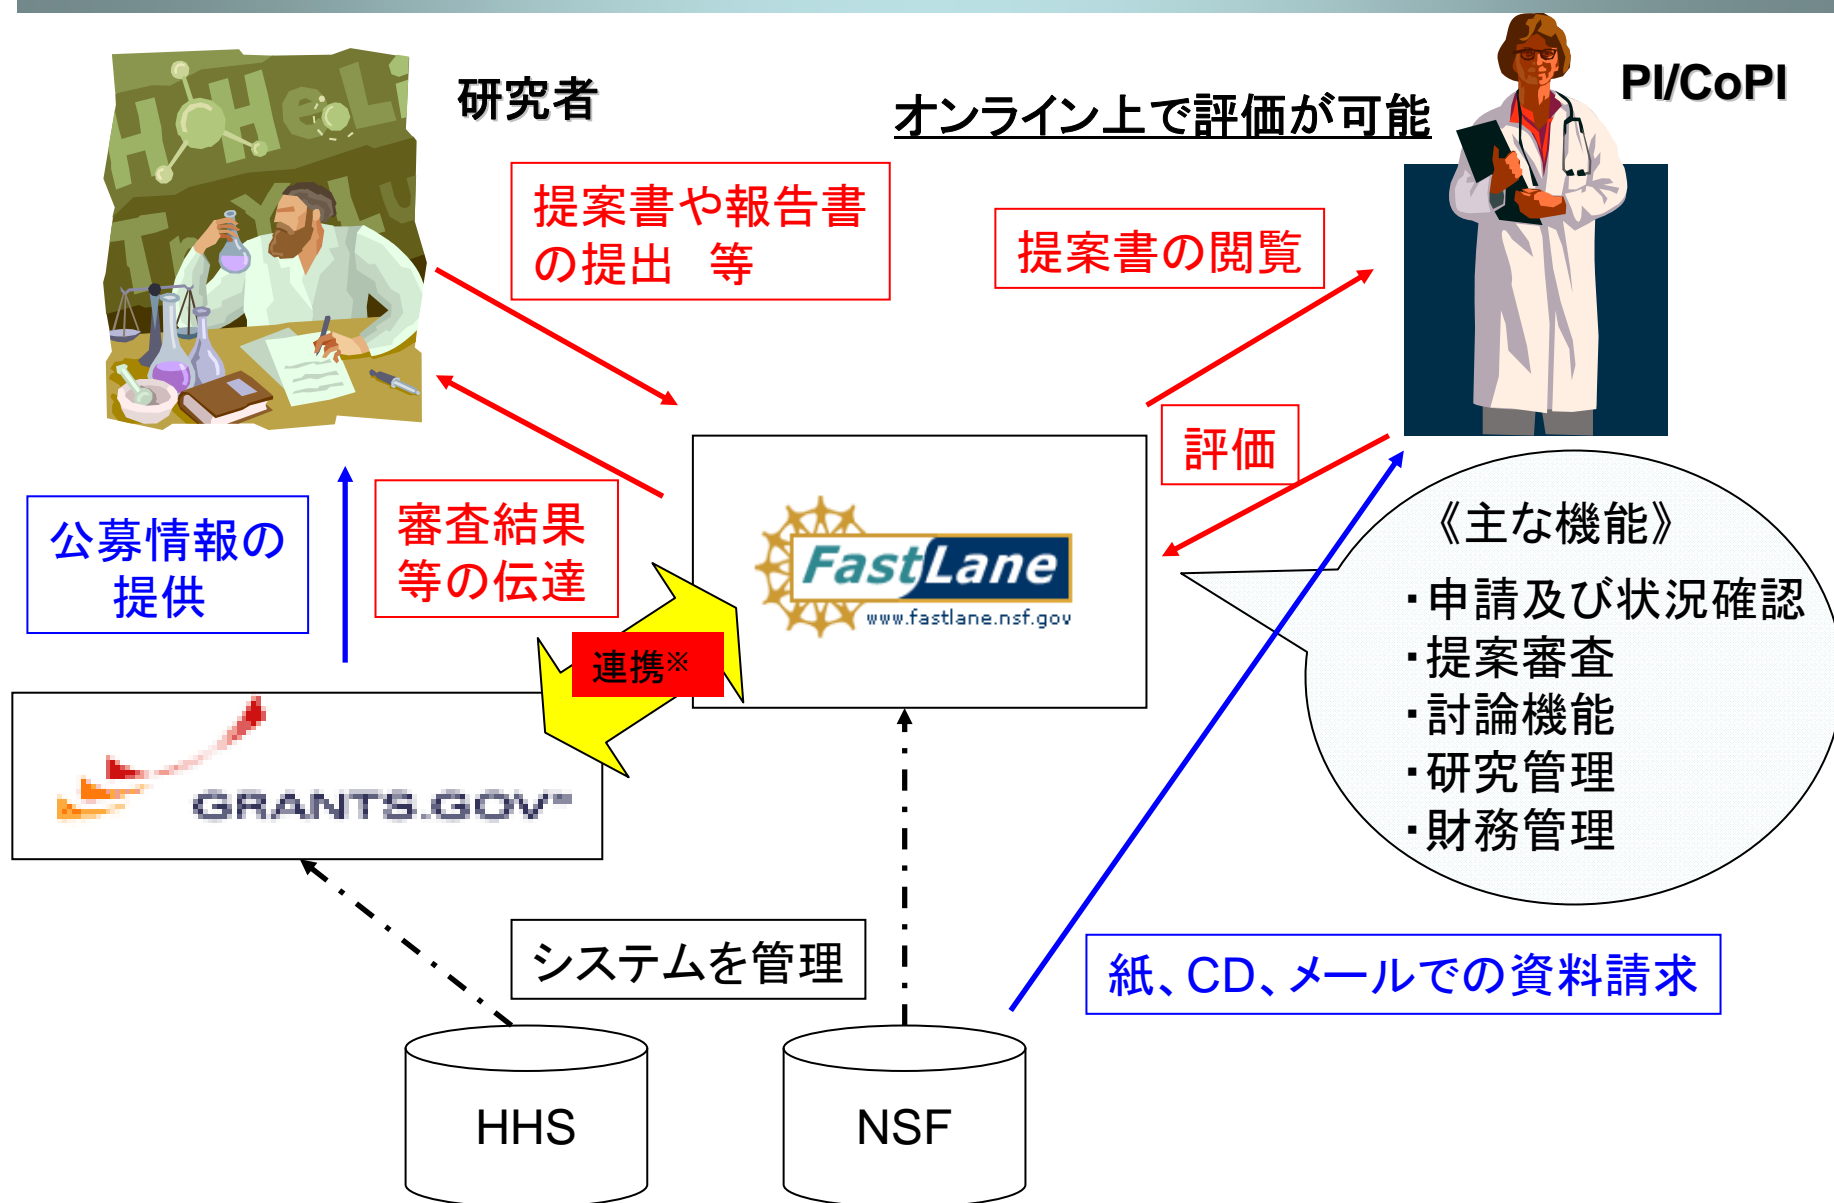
研究者

オンライン上で評価が可能

PI/CoPI

提案書や報告書の提出　等

提案書の閲覧

評価

公募情報の提供

審査結果等の伝達

連携※

FastLane
www.fastlane.nsf.gov

《主な機能》
・申請及び状況確認
・提案審査
・討論機能
・研究管理
・財務管理

GRANTS.GOV

システムを管理

紙、CD、メールでの資料請求

HHS

NSF